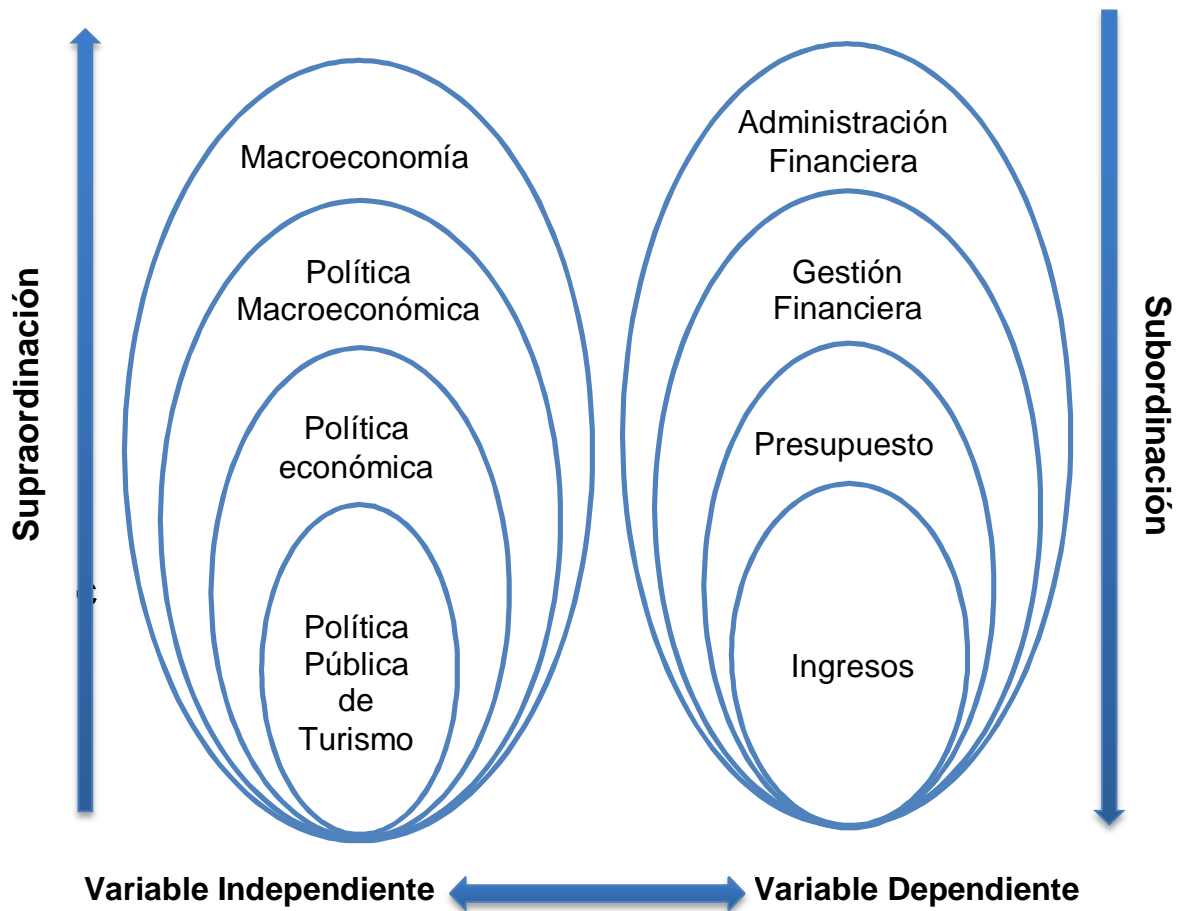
Supraordinación

Macroeconomía

Política Macroeconómica

Política económica

Política Pública de Turismo

Administración Financiera

Gestión Financiera

Presupuesto

Ingresos

Subordinación

Variable Independiente

Variable Dependiente